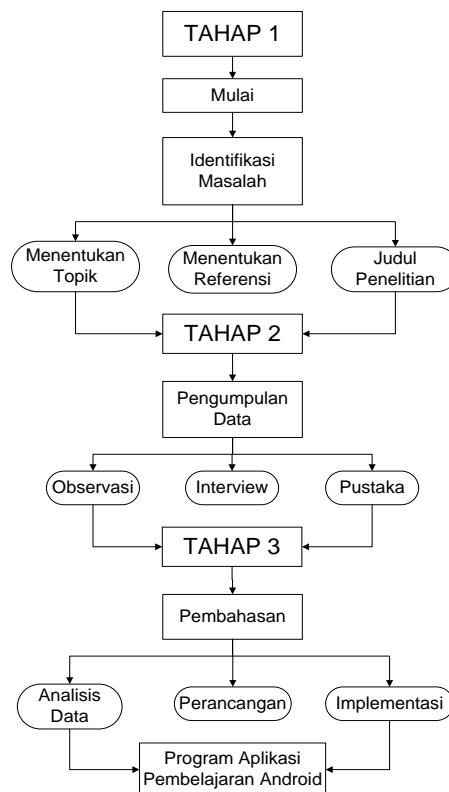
TAHAP 1

Mulai

Identifikasi Masalah

Menentukan Topik

Menentukan Referensi

Judul Penelitian

TAHAP 2

Pengumpulan Data

Observasi

Interview

Pustaka

TAHAP 3

Pembahasan

Analisis Data

Perancangan

Implementasi

Program Aplikasi Pembelajaran Android